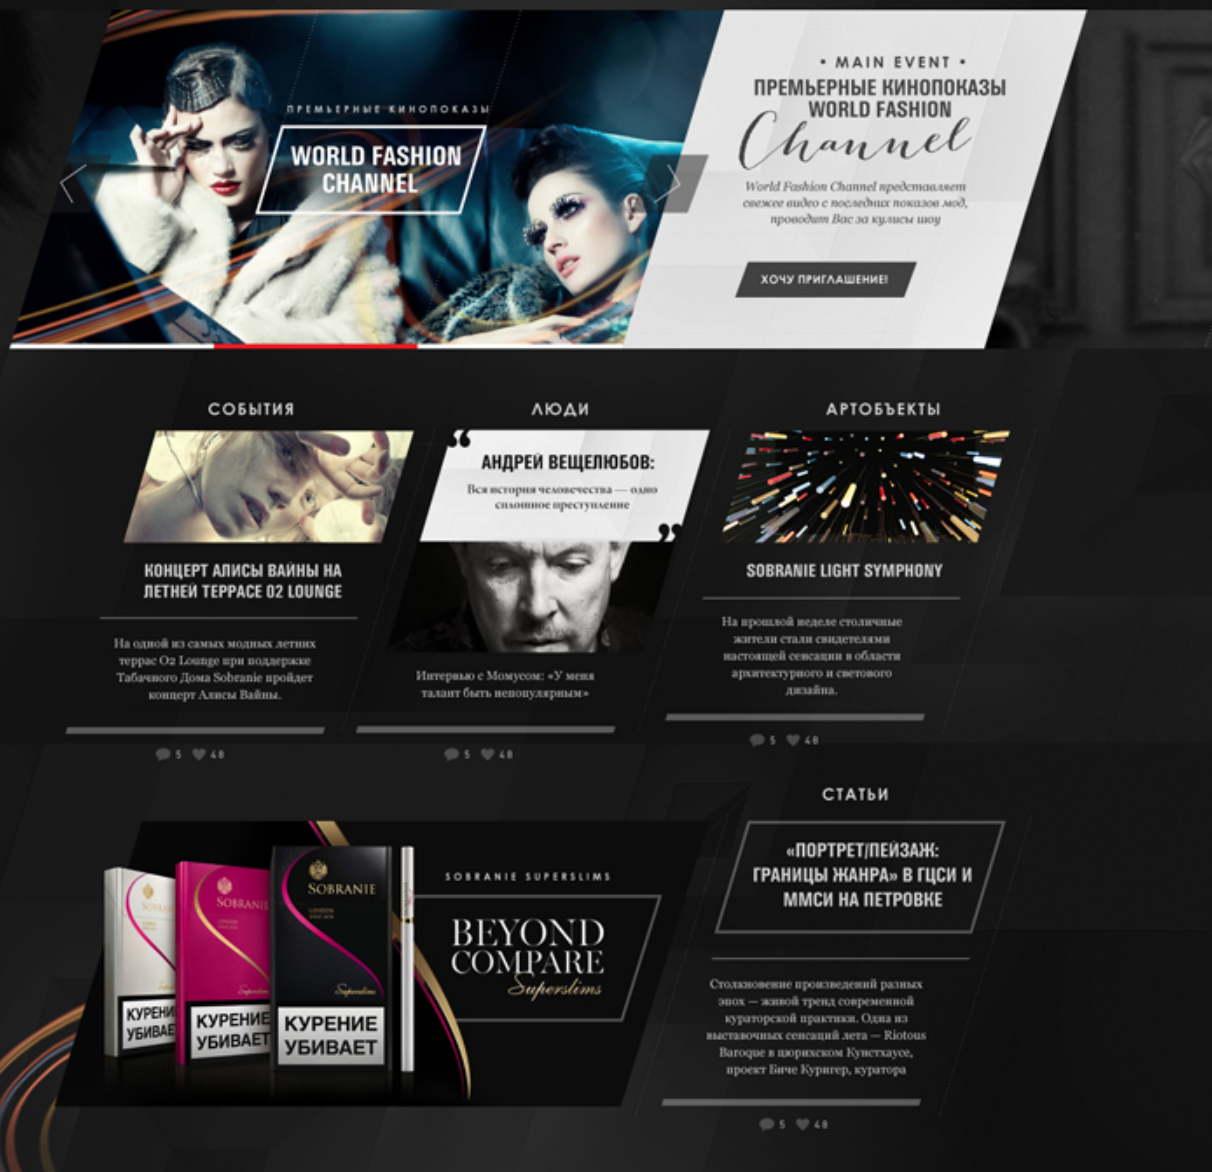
ПРЕМЬЕРНЫЕ КИНОПОКАЗЫ

WORLD FASHION CHANNEL

• MAIN EVENT •

ПРЕМЬЕРНЫЕ КИНОПОКАЗЫ WORLD FASHION

Channel

World Fashion Channel представляет свежее видео с последних показов мод, проводит Вас за кулисы шоу

ХОЧУ ПРИГЛАШЕНИЕ!

СОБЫТИЯ

КОНЦЕРТ АЛИСЫ ВАЙНЫ НА ЛЕТНЕЙ ТЕРРАСЕ О2 LOUNGE

На одной из самых модных летних террас О2 Lounge при поддержке Табачного Дома Sobranie пройдет концерт Алисы Вайны.

5 48

ЛЮДИ

АНДРЕЙ ВЕЩЕЛЮБОВ:

Вся история человечества — одно сплошное преступление

Интервью с Момусом: «У меня талант быть непопулярным»

5 48

АРТОБЪЕКТЫ

SOBRANIE LIGHT SYMPHONY

На прошлой неделе столичные жители стали свидетелями настоящей сенсации в области архитектурного и светового дизайна.

5 48

СТАТЬИ

«ПОРТРЕТ/ПЕЙЗАЖ: ГРАНИЦЫ ЖАНРА» В ГЦСИ И ММСИ НА ПЕТРОВКЕ

Столкновение произведений разных эпох — живой тренд современной кураторской практики. Одна из выставочных сенсаций лета — Riotous Baroque в цюрихском Кунстхаусе, проект Биче Куригер, куратора

5 48

SOBRANIE SUPERSLIMS

BEYOND COMPARE Superslims

SOBRANIE

SOBRANIE

SOBRANIE

Superslims

КУРЕНИЕ УБИВАЕТ

КУРЕНИЕ УБИВАЕТ

КУРЕНИЕ УБИВАЕТ